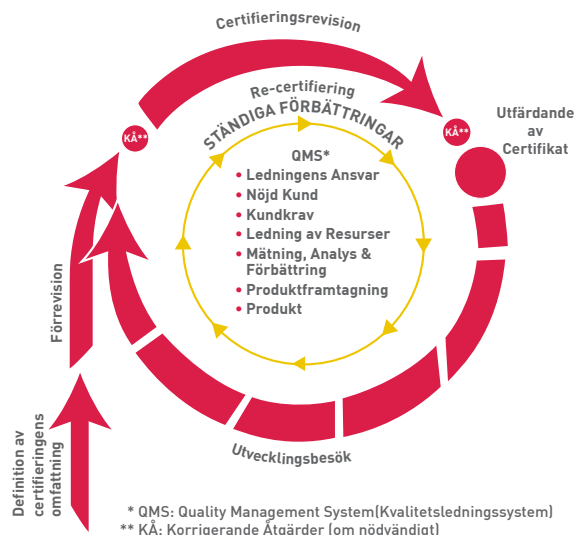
Certifieringsrevision

Re-certifiering

STÄNDIGA FÖRBÄTTRINGAR

KÅ**

KÅ**

Utfärdande av Certifikat

QMS*
• Ledningens Ansvar
• Nöjd Kund
• Kundkrav
• Ledning av Resurser
• Mätning, Analys & Förbättring
• Produktframtagning
• Produkt

Förrevision

Definition av certifieringens omfattning

Utvecklingsbesök

* QMS: Quality Management System(Kvalitetsledningssystem)
** KÅ: Korrigerande Åtgärder (om nödvändigt)